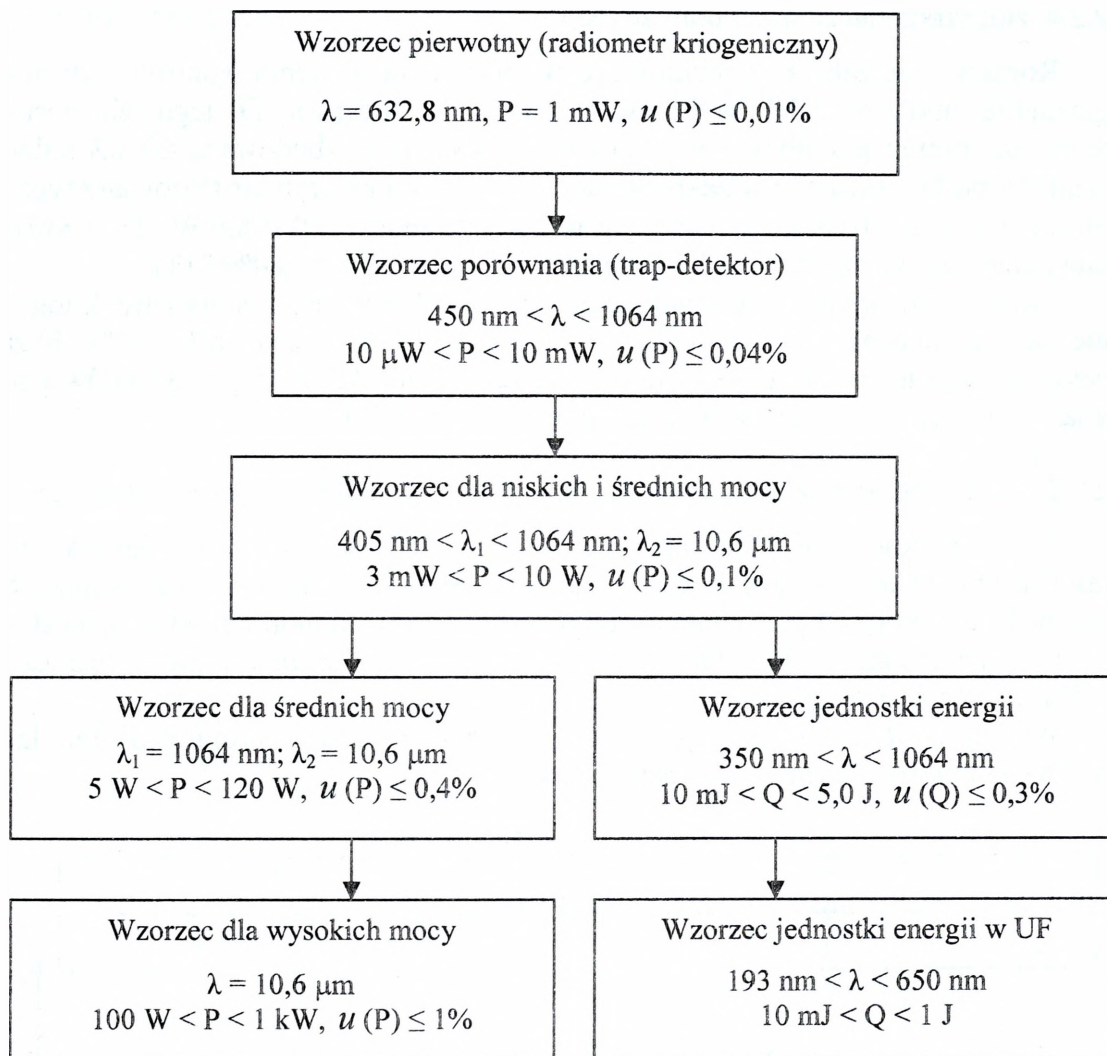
Wzorzec pierwotny (radiometr kriogeniczny)

$\lambda = 632,8$ nm, P = 1 mW, $u$ (P) $\leq 0,01\%$

Wzorzec porównania (trap-detektor)

450 nm < $\lambda$ < 1064 nm
10 $\mu$W < P < 10 mW, $u$ (P) $\leq 0,04\%$

Wzorzec dla niskich i średnich mocy

405 nm < $\lambda_1$ < 1064 nm; $\lambda_2 = 10,6$ $\mu$m
3 mW < P < 10 W, $u$ (P) $\leq 0,1\%$

Wzorzec dla średnich mocy

$\lambda_1 = 1064$ nm; $\lambda_2 = 10,6$ $\mu$m
5 W < P < 120 W, $u$ (P) $\leq 0,4\%$

Wzorzec jednostki energii

350 nm < $\lambda$ < 1064 nm
10 mJ < Q < 5,0 J, $u$ (Q) $\leq 0,3\%$

Wzorzec dla wysokich mocy

$\lambda = 10,6$ $\mu$m
100 W < P < 1 kW, $u$ (P) $\leq 1\%$

Wzorzec jednostki energii w UF

193 nm < $\lambda$ < 650 nm
10 mJ < Q < 1 J